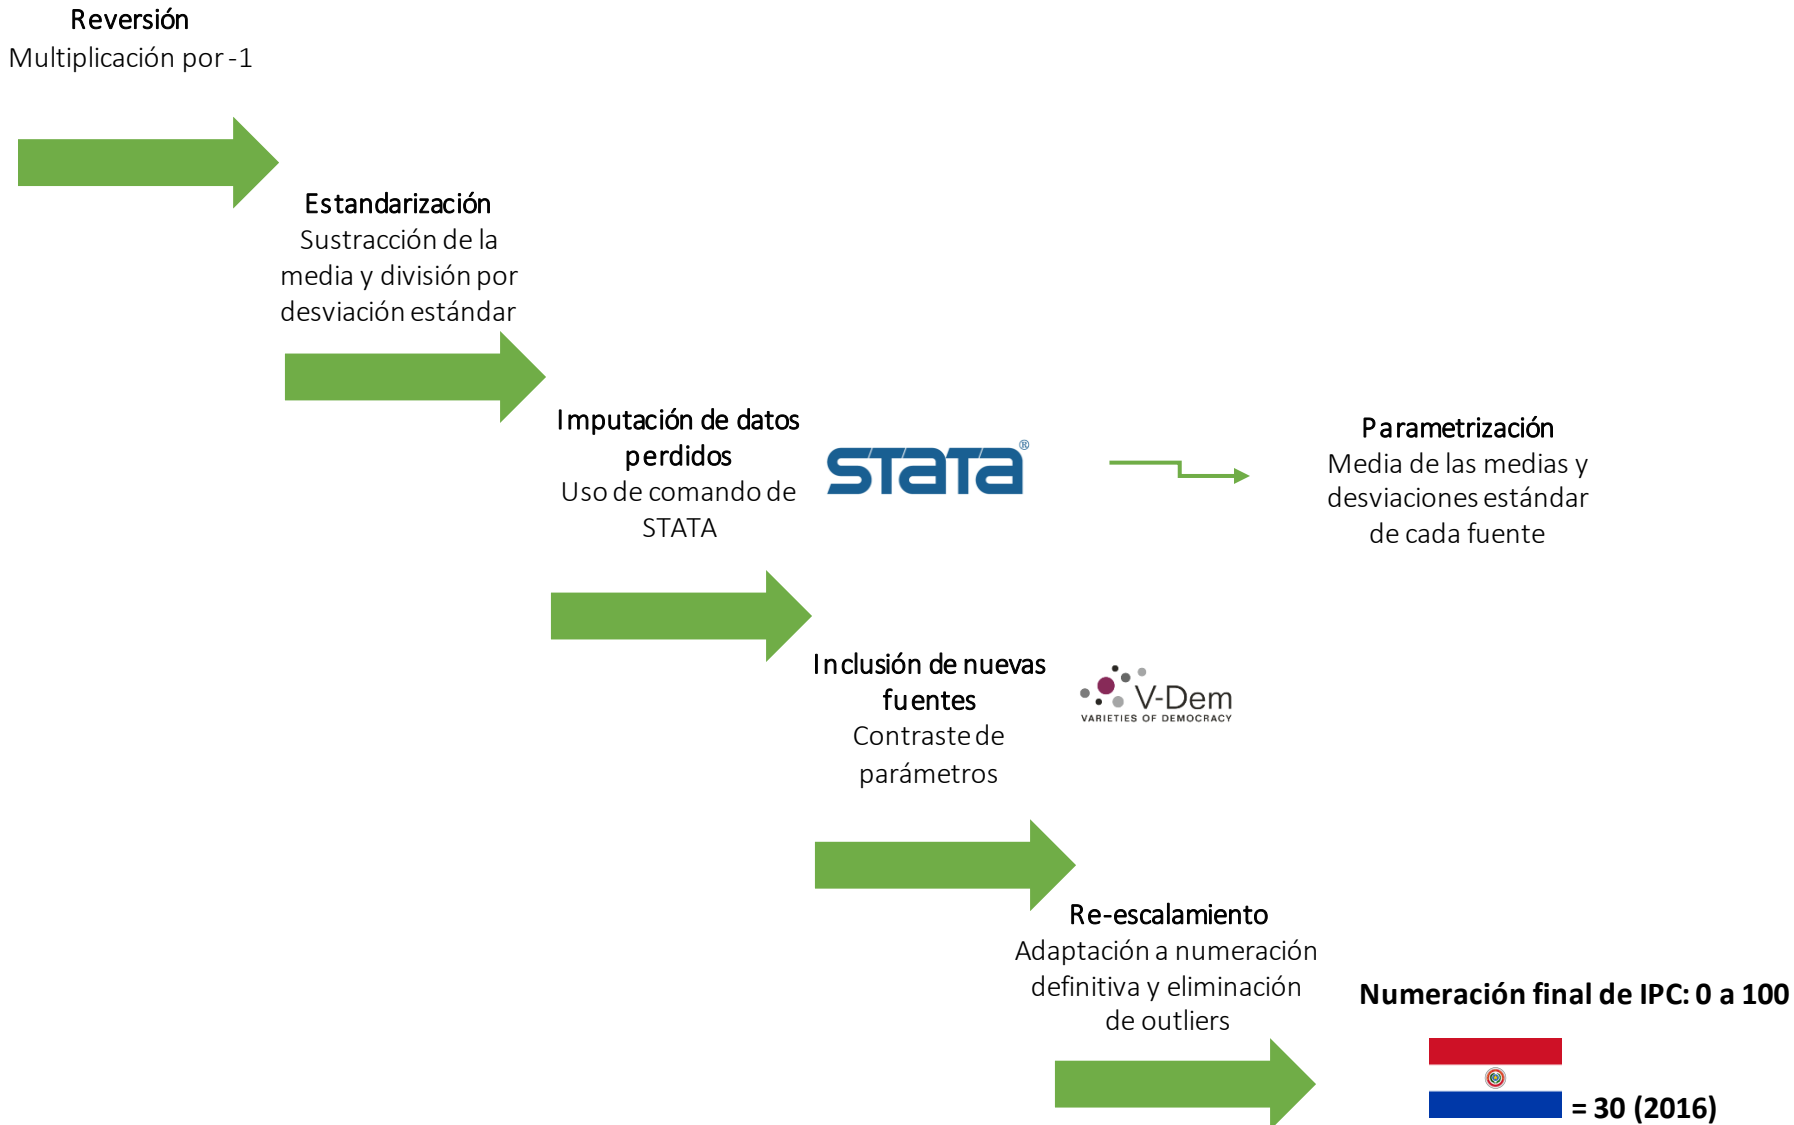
Reversión
Multiplicación por -1

Estandarización
Sustracción de la media y división por desviación estándar

Imputación de datos perdidos
Uso de comando de STATA

STATA®

Parametrización
Media de las medias y desviaciones estándar de cada fuente

Inclusión de nuevas fuentes
Contraste de parámetros

V-Dem
VARIETIES OF DEMOCRACY

Re-escalamiento
Adaptación a numeración definitiva y eliminación de outliers

Numeración final de IPC: 0 a 100

= 30 (2016)